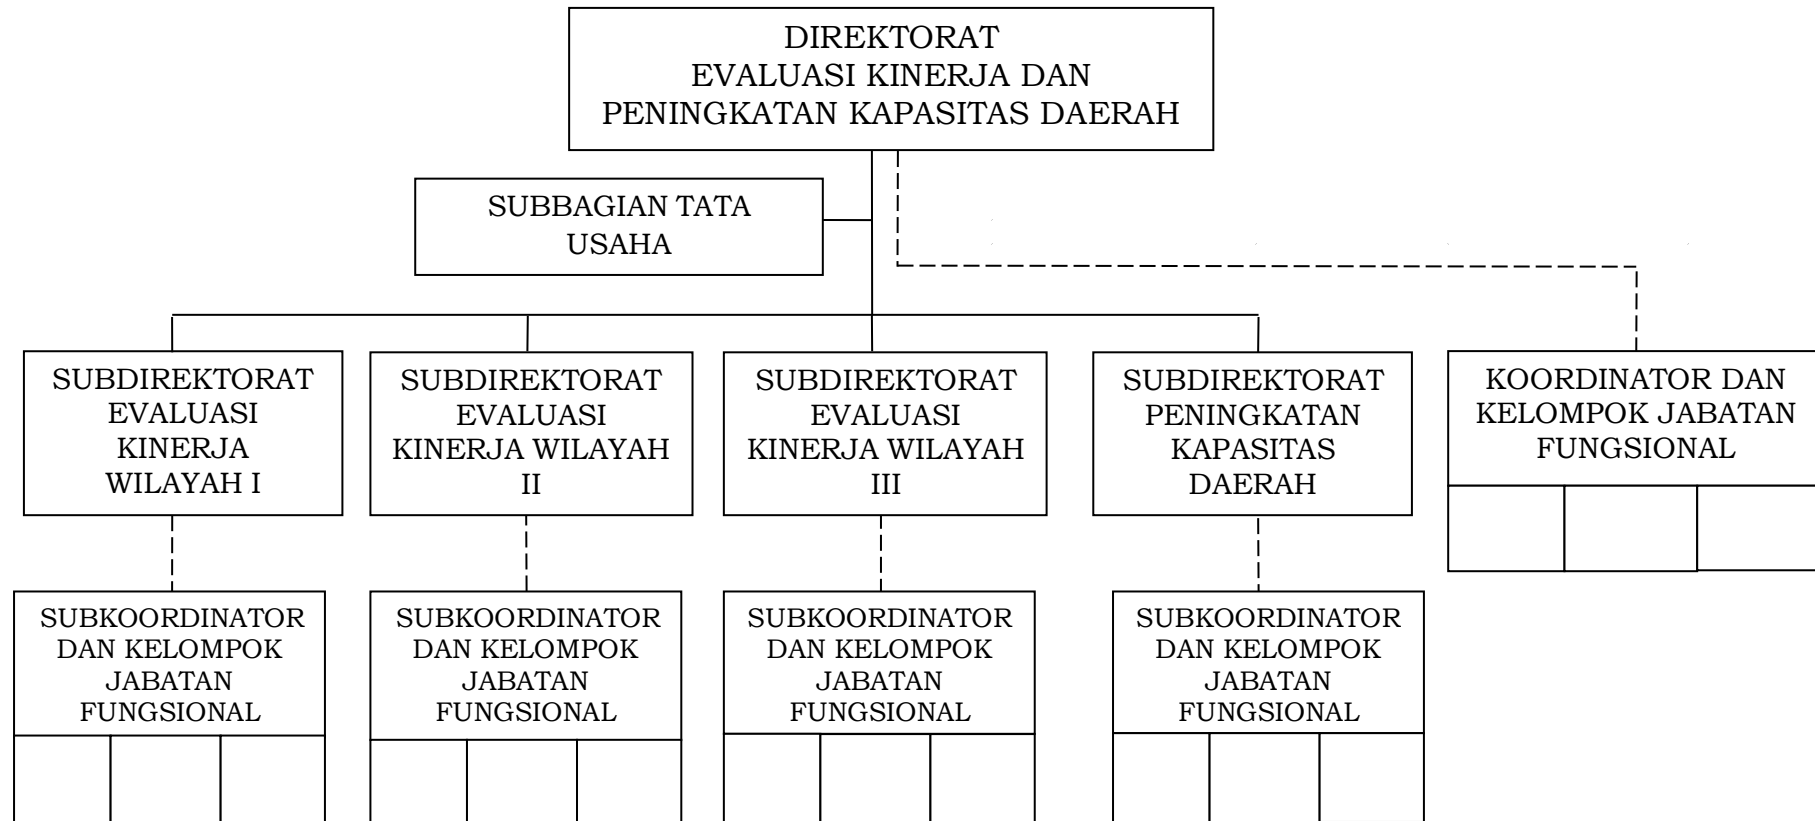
DIREKTORAT EVALUASI KINERJA DAN PENINGKATAN KAPASITAS DAERAH

SUBBAGIAN TATA USAHA

SUBDIREKTORAT EVALUASI KINERJA WILAYAH I

SUBDIREKTORAT EVALUASI KINERJA WILAYAH II

SUBDIREKTORAT EVALUASI KINERJA WILAYAH III

SUBDIREKTORAT PENINGKATAN KAPASITAS DAERAH

KOORDINATOR DAN KELOMPOK JABATAN FUNGSIONAL

SUBKOORDINATOR DAN KELOMPOK JABATAN FUNGSIONAL

SUBKOORDINATOR DAN KELOMPOK JABATAN FUNGSIONAL

SUBKOORDINATOR DAN KELOMPOK JABATAN FUNGSIONAL

SUBKOORDINATOR DAN KELOMPOK JABATAN FUNGSIONAL